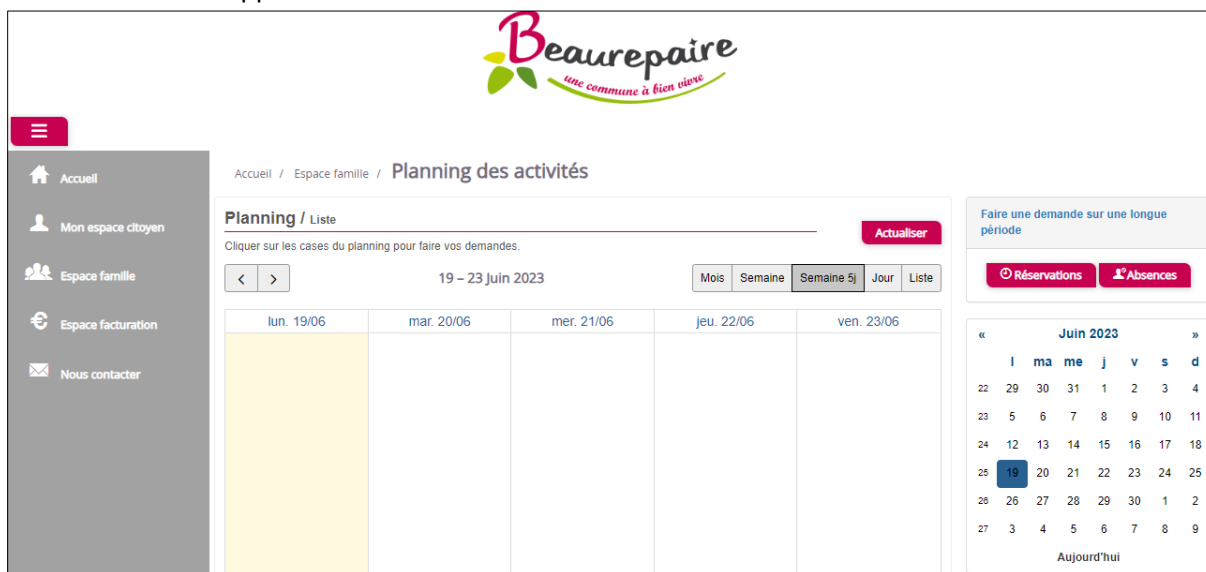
Beaurepaire
une commune à bien vivre

Accueil
Mon espace citoyen
Espace famille
Espace facturation
Nous contacter

Accueil / Espace famille / Planning des activités

Planning / Liste
Cliquer sur les cases du planning pour faire vos demandes.
Actualiser

< > 19 – 23 Juin 2023
Mois | Semaine | Semaine 5j | Jour | Liste

| lun. 19/06 | mar. 20/06 | mer. 21/06 | jeu. 22/06 | ven. 23/06 |
|---|---|---|---|---|

Faire une demande sur une longue période
Réservations | Absences

« Juin 2023 »

| | l | ma | me | j | v | s | d |
|---|---|---|---|---|---|---|---|
| 22 | 29 | 30 | 31 | 1 | 2 | 3 | 4 |
| 23 | 5 | 6 | 7 | 8 | 9 | 10 | 11 |
| 24 | 12 | 13 | 14 | 15 | 16 | 17 | 18 |
| 25 | 19 | 20 | 21 | 22 | 23 | 24 | 25 |
| 26 | 26 | 27 | 28 | 29 | 30 | 1 | 2 |
| 27 | 3 | 4 | 5 | 6 | 7 | 8 | 9 |

Aujourd'hui